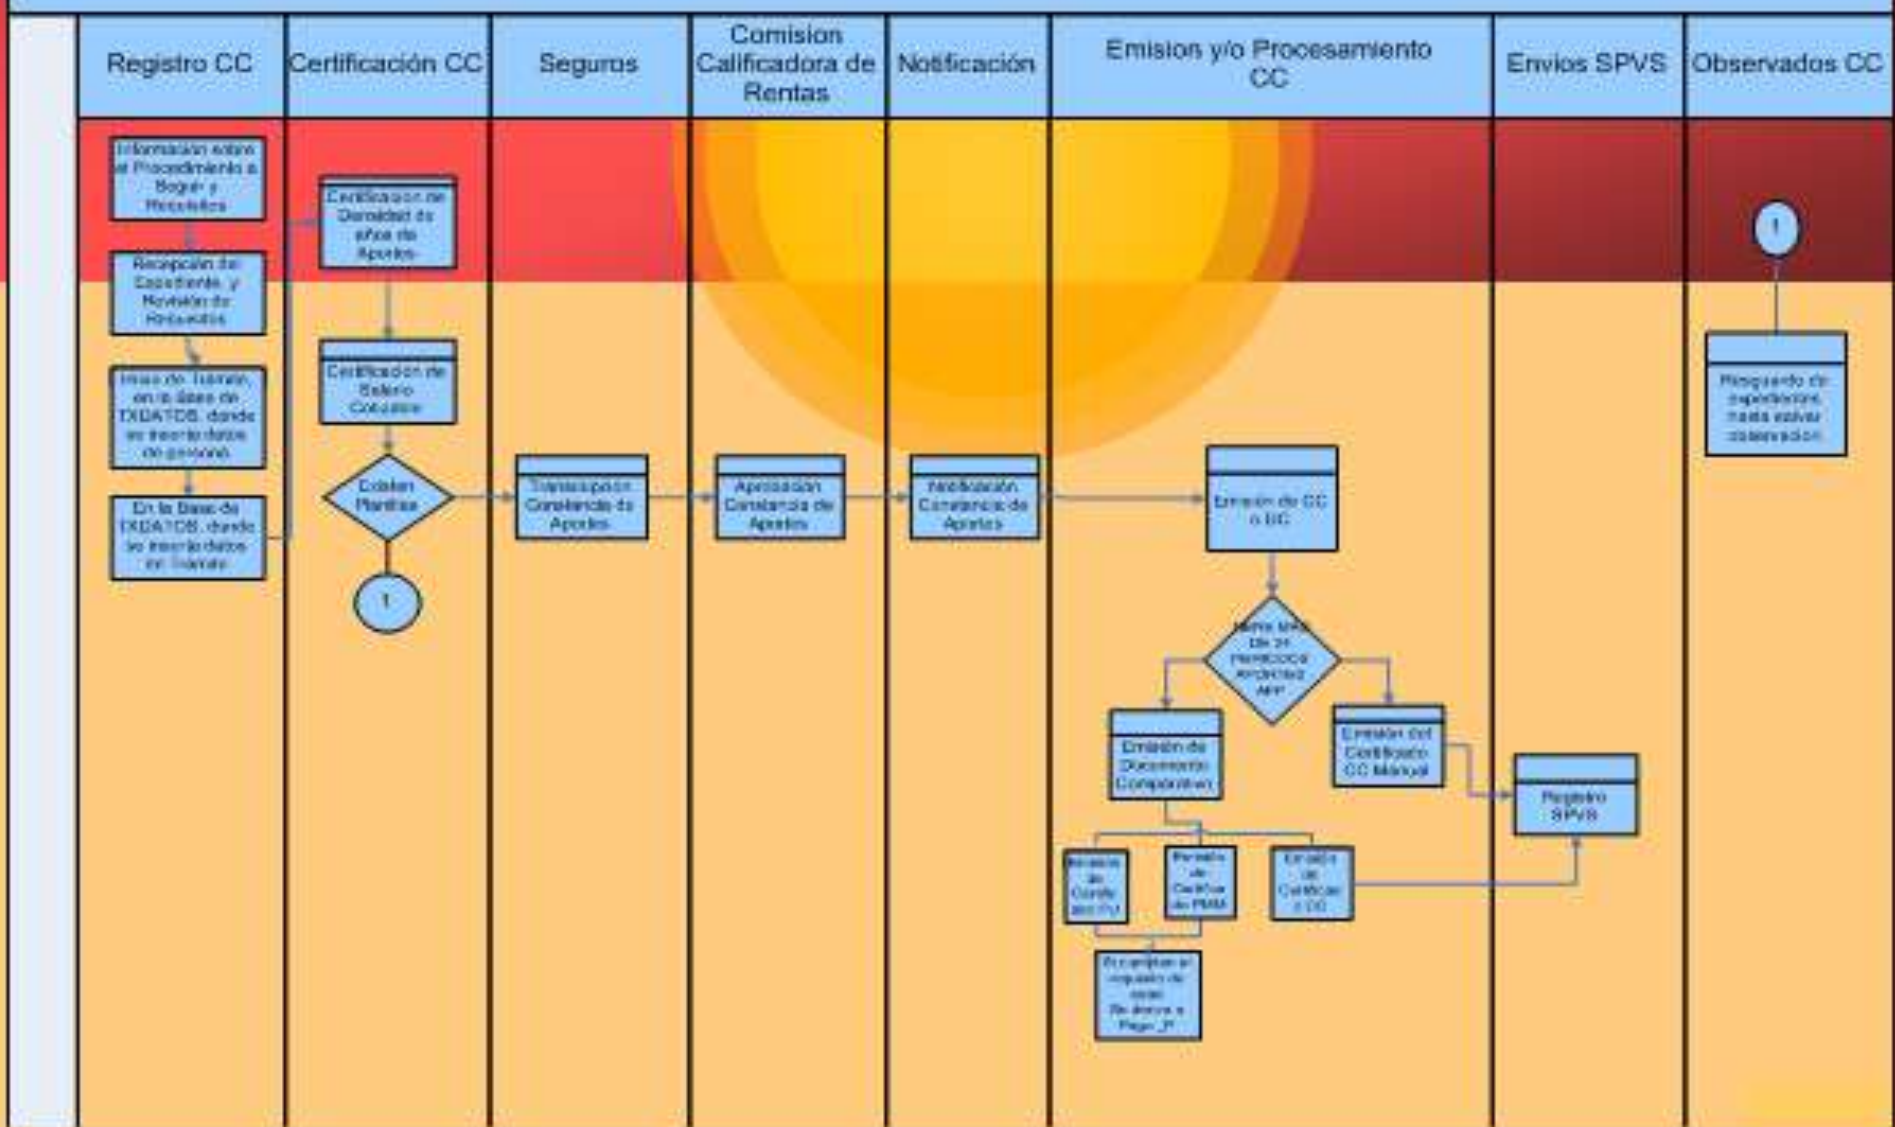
Registro CC

Certificación CC

Seguros

Comision Calificadora de Rentas

Notificación

Emision y/o Procesamiento CC

Envios SPVS

Observados CC

Información sobre el Procedimiento a Seguir y Requisitos

Recepción del Expediente, y Revisión de Requisitos

Inicio de Tramite, en la Base de EXDATOS, donde se insertan datos de persona

En la Base de EXDATOS, donde se insertan datos del Tramite

Certificacion de Densidad de años de Aportes

Certificacion de Salario Cotizable

Existen Planillas

1

Transcripcion Constancia de Aportes

Aprobación Constancia de Aportes

Notificación Constancia de Aportes

Emisión de CC o DC

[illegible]

Emisión de Documento Compensatorio

Emisión del Certificado CC Manual

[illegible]

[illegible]

Emisión de Certificado CC

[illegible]

Registro SPVS

1

Resguardo de expedientes hasta salvar observacion